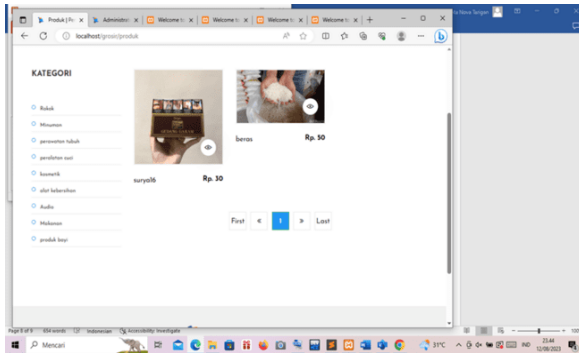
Produk | Pr
Administr
Welcome to
Welcome to
Welcome to
Welcome to
localhost/grosir/produk
Nova Tangan

KATEGORI

Rokok
Minuman
perawatan tubuh
peralatan cuci
kosmetik
alat kebersihan
Audio
Makanan
produk bayi

surya16
Rp. 30

beras
Rp. 50

First
«
1
»
Last

Page 8 of 9
654 words
Indonesian
Accessibility: Investigate

Mencari
31°C
IND
23.44
12/09/2023